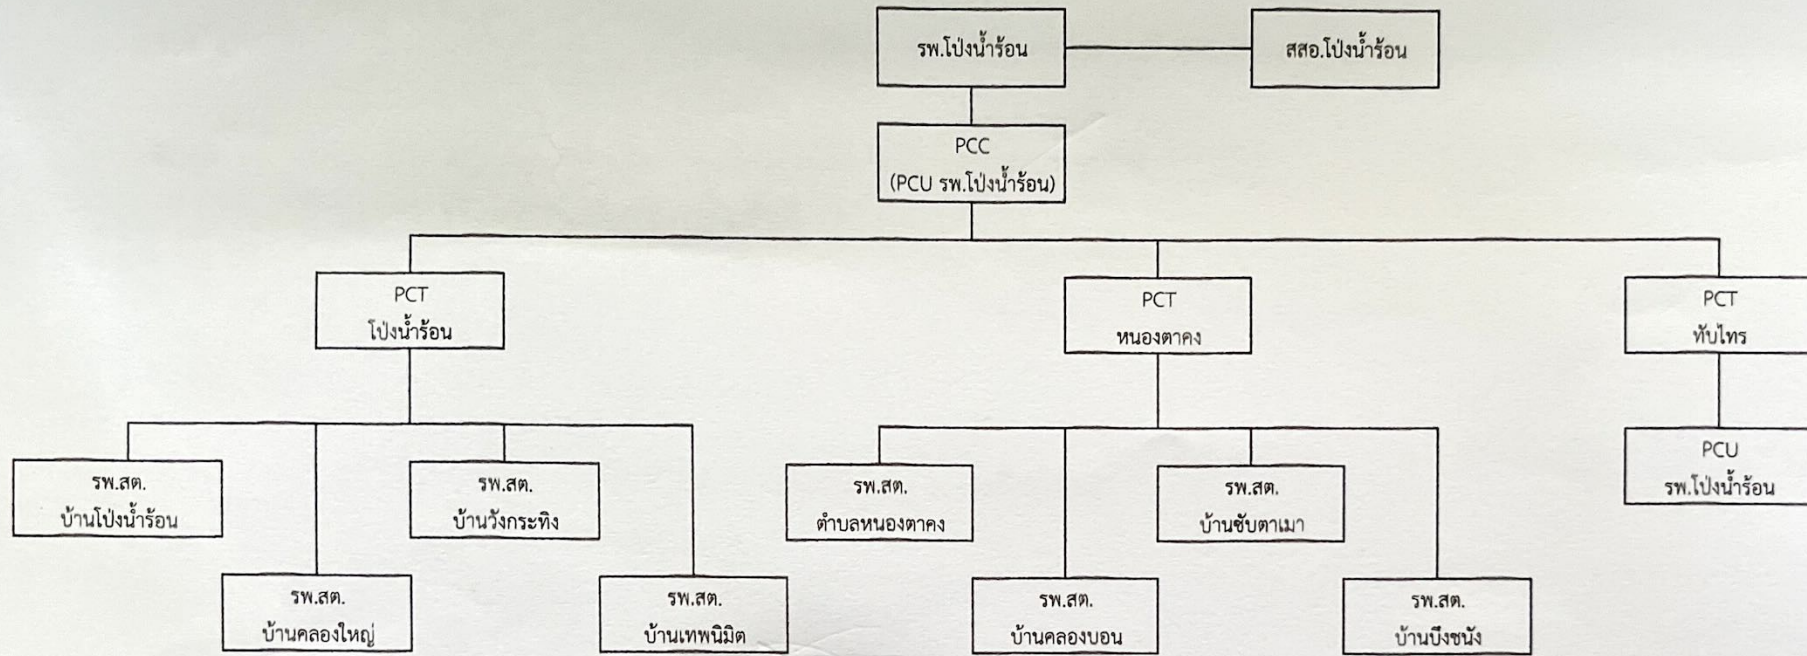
รพ.โป่งน้ำร้อน

สสอ.โป่งน้ำร้อน

PCC
(PCU รพ.โป่งน้ำร้อน)

PCT
โป่งน้ำร้อน

PCT
หนองตาคง

PCT
ทับไทร

รพ.สต.
บ้านโป่งน้ำร้อน

รพ.สต.
บ้านวังกระทิง

รพ.สต.
บ้านคลองใหญ่

รพ.สต.
บ้านเทพนิมิต

รพ.สต.
ตำบลหนองตาคง

รพ.สต.
บ้านซับตาเมา

รพ.สต.
บ้านคลองบอน

รพ.สต.
บ้านบึงชนัง

PCU
รพ.โป่งน้ำร้อน